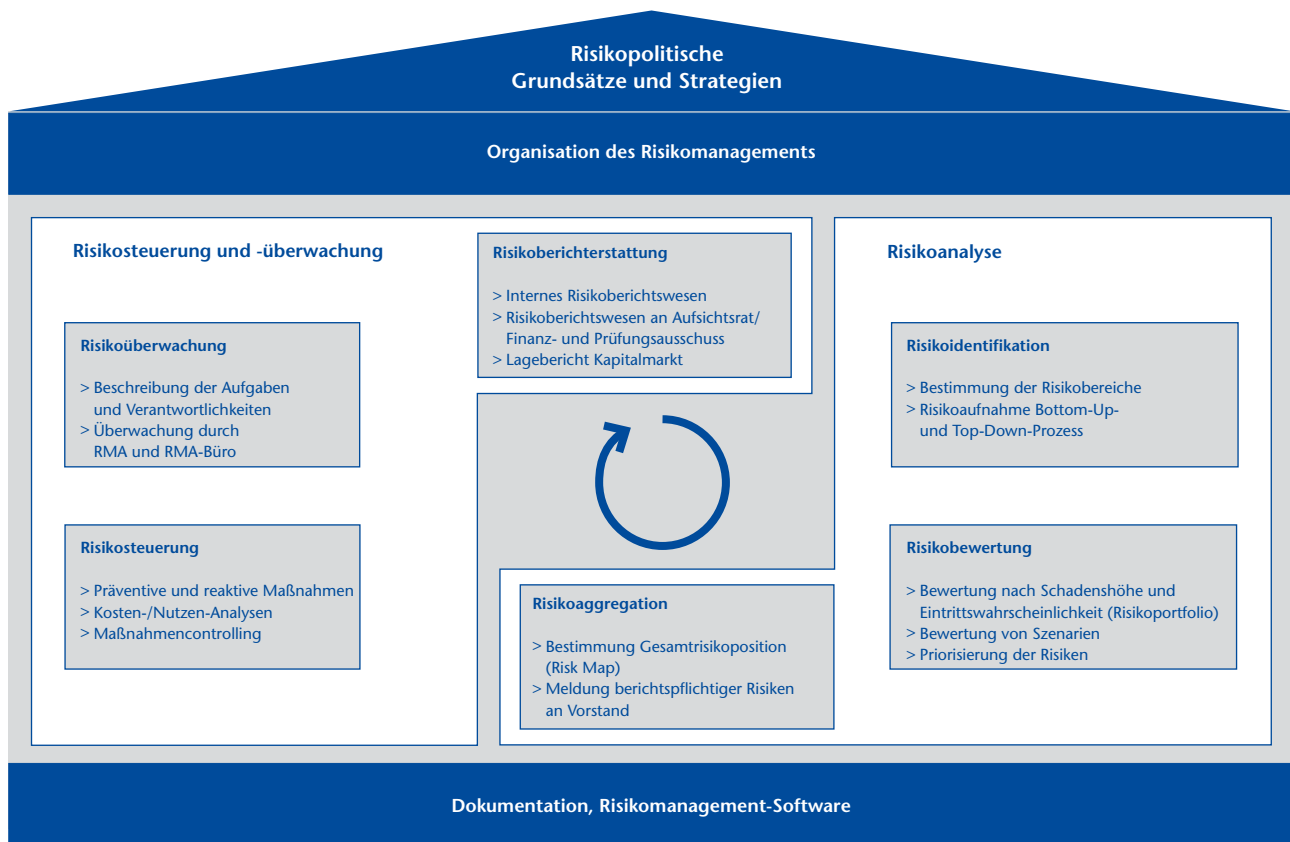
Risikopolitische
Grundsätze und Strategien

Organisation des Risikomanagements

Risikosteuerung und -überwachung

Risikoüberwachung

> Beschreibung der Aufgaben und Verantwortlichkeiten
> Überwachung durch RMA und RMA-Büro

Risikosteuerung

> Präventive und reaktive Maßnahmen
> Kosten-/Nutzen-Analysen
> Maßnahmencontrolling

Risikoberichterstattung

> Internes Risikoberichtswesen
> Risikoberichtswesen an Aufsichtsrat/ Finanz- und Prüfungsausschuss
> Lagebericht Kapitalmarkt

Risikoaggregation

> Bestimmung Gesamtrisikoposition (Risk Map)
> Meldung berichtspflichtiger Risiken an Vorstand

Risikoanalyse

Risikoidentifikation

> Bestimmung der Risikobereiche
> Risikoaufnahme Bottom-Up- und Top-Down-Prozess

Risikobewertung

> Bewertung nach Schadenshöhe und Eintrittswahrscheinlichkeit (Risikoportfolio)
> Bewertung von Szenarien
> Priorisierung der Risiken

Dokumentation, Risikomanagement-Software